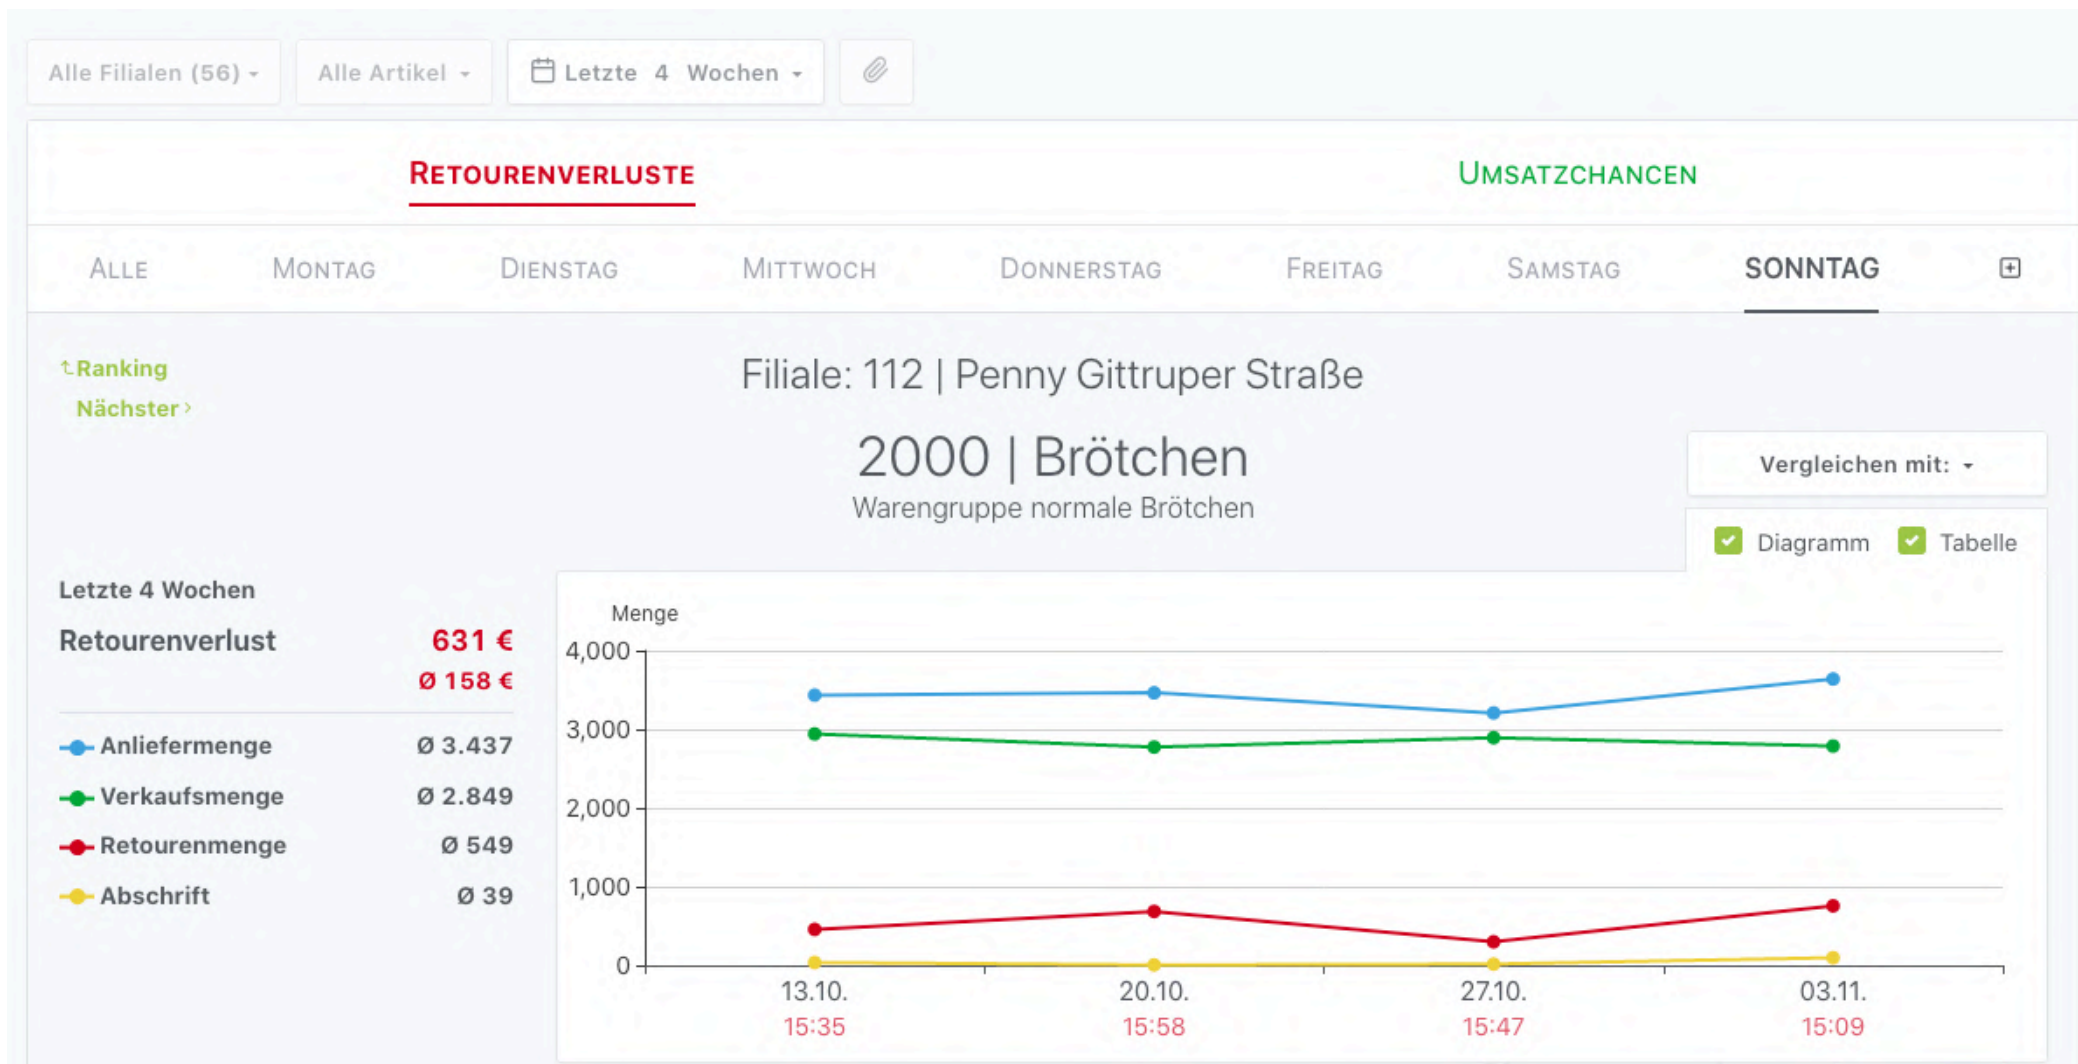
Alle Filialen (56) ▾ | Alle Artikel ▾ | Letzte 4 Wochen ▾

RETOURENVERLUSTE

UMSATZCHANCEN

ALLE | MONTAG | DIENSTAG | MITTWOCH | DONNERSTAG | FREITAG | SAMSTAG | SONNTAG

↰Ranking
Nächster ›

Filiale: 112 | Penny Gittruper Straße

2000 | Brötchen
Warengruppe normale Brötchen

Vergleichen mit: ▾

Diagramm Tabelle

Letzte 4 Wochen
Retourenverlust 631 €
Ø 158 €

| | |
|---|---|
| Anliefermenge | Ø 3.437 |
| Verkaufsmenge | Ø 2.849 |
| Retourenmenge | Ø 549 |
| Abschrift | Ø 39 |

Menge
4,000
3,000
2,000
1,000
0
13.10. 15:35
20.10. 15:58
27.10. 15:47
03.11. 15:09